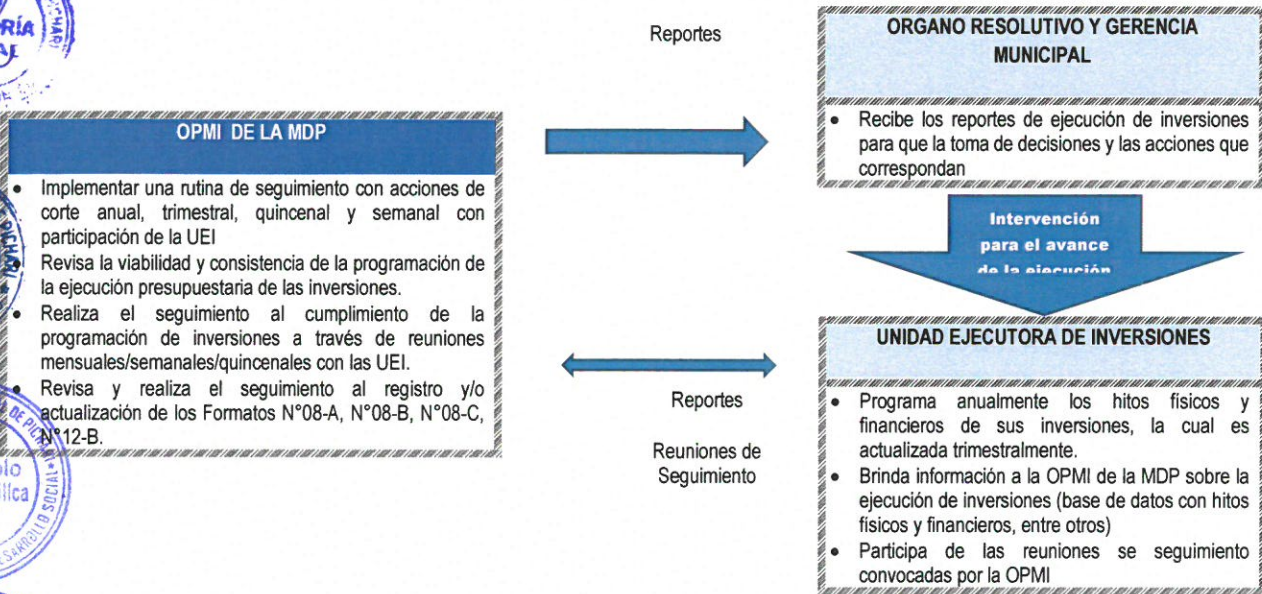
RÍA
AL
PICHARI

OPMI DE LA MDP

- Implementar una rutina de seguimiento con acciones de corte anual, trimestral, quincenal y semanal con participación de la UEI
- Revisa la viabilidad y consistencia de la programación de la ejecución presupuestaria de las inversiones.
- Realiza el seguimiento al cumplimiento de la programación de inversiones a través de reuniones mensuales/semanales/quincenales con las UEI.
- Revisa y realiza el seguimiento al registro y/o actualización de los Formatos N°08-A, N°08-B, N°08-C, N°12-B.

Reportes

ORGANO RESOLUTIVO Y GERENCIA MUNICIPAL

- Recibe los reportes de ejecución de inversiones para que la toma de decisiones y las acciones que correspondan

Intervención para el avance de la ejecución

UNIDAD EJECUTORA DE INVERSIONES

Reportes

Reuniones de Seguimiento

- Programa anualmente los hitos físicos y financieros de sus inversiones, la cual es actualizada trimestralmente.
- Brinda información a la OPMI de la MDP sobre la ejecución de inversiones (base de datos con hitos físicos y financieros, entre otros)
- Participa de las reuniones se seguimiento convocadas por la OPMI